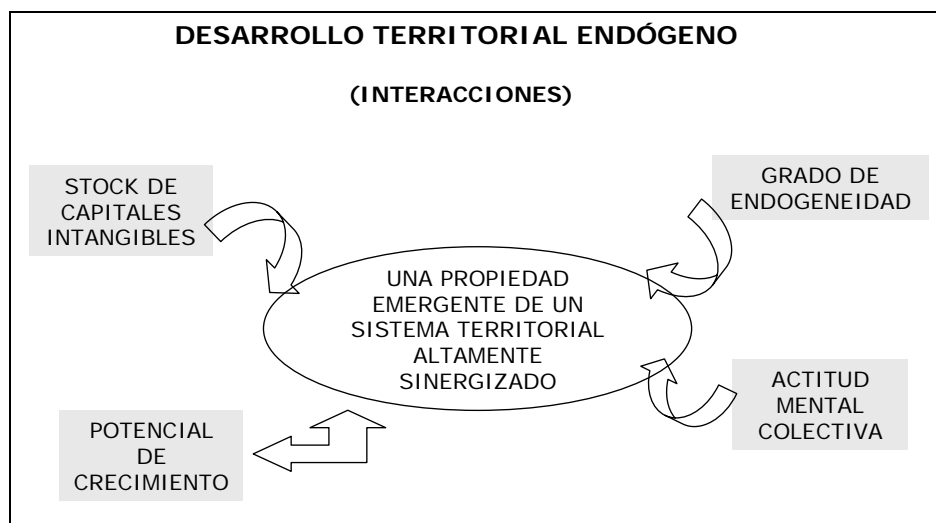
DESARROLLO TERRITORIAL ENDÓGENO

(INTERACCIONES)

STOCK DE CAPITALES INTANGIBLES

GRADO DE ENDOGENEIDAD

UNA PROPIEDAD EMERGENTE DE UN SISTEMA TERRITORIAL ALTAMENTE SINERGIZADO

ACTITUD MENTAL COLECTIVA

POTENCIAL DE CRECIMIENTO